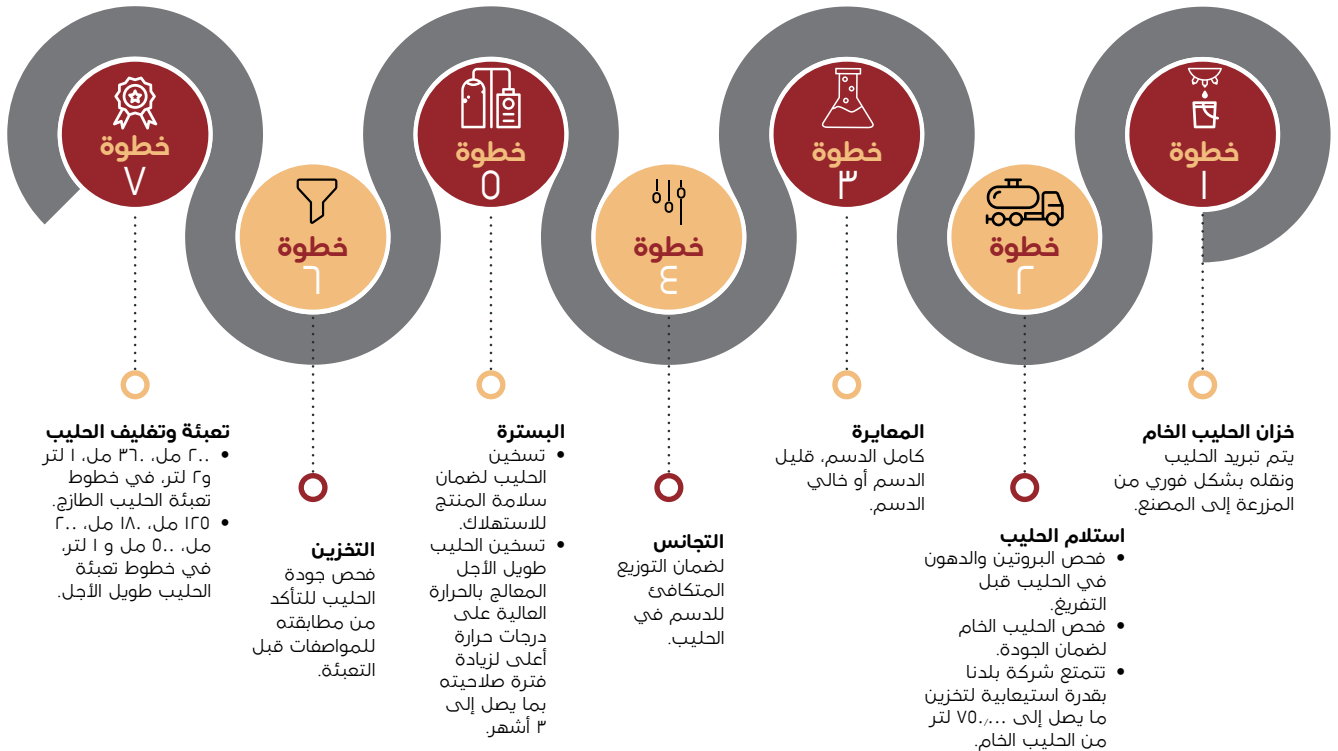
خطوة ١

خطوة ٢

خطوة ٣

خطوة ٤

خطوة ٥

خطوة ٦

خطوة ٧

خزان الحليب الخام
يتم تبريد الحليب ونقله بشكل فوري من المزرعة إلى المصنع.

استلام الحليب
• فحص البروتين والدهون في الحليب قبل التفريغ.
• فحص الحليب الخام لضمان الجودة.
• تتمتع شركة بلدنا بقدرة استيعابية لتخزين ما يصل إلى ٧٥٠,٠٠٠ لتر من الحليب الخام.

المعايرة
كامل الدسم، قليل الدسم أو خالي الدسم.

التجانس
لضمان التوزيع المتكافئ للدسم في الحليب.

البسترة
• تسخين الحليب لضمان سلامة المنتج للاستهلاك.
• تسخين الحليب طويل الأجل المعالج بالحرارة العالية على درجات حرارة أعلى لزيادة فترة صلاحيته بما يصل إلى ٣ أشهر.

التخزين
فحص جودة الحليب للتأكد من مطابقته للمواصفات قبل التعبئة.

تعبئة وتغليف الحليب
• ٢٠٠ مل، ٣٦٠ مل، ١ لتر و٢ لتر، في خطوط تعبئة الحليب الطازج.
• ١٢٥ مل، ١٨٠ مل، ٢٠٠ مل، ٥٠٠ مل و ١ لتر، في خطوط تعبئة الحليب طويل الأجل.